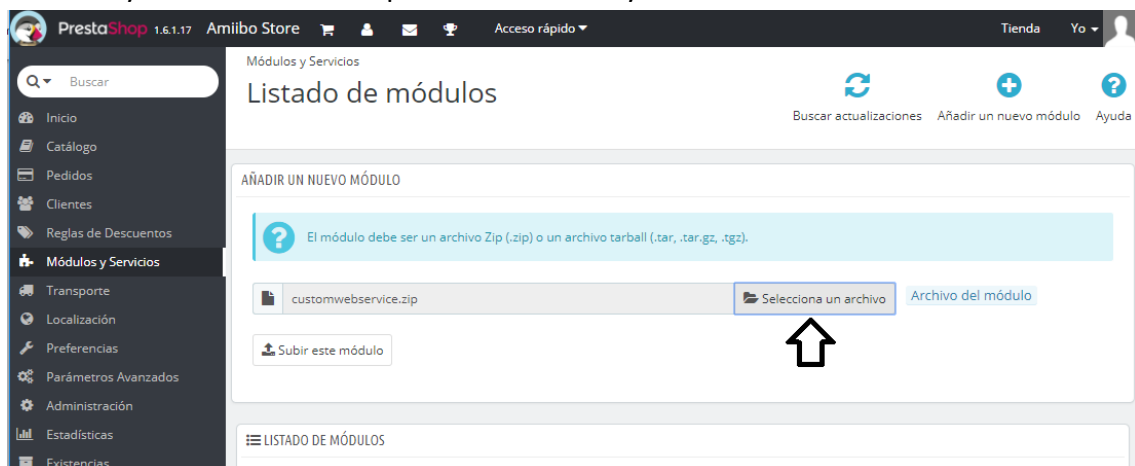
PrestaShop 1.6.1.17 Amiibo Store Acceso rápido Tienda Yo

Buscar
Inicio
Catálogo
Pedidos
Clientes
Reglas de Descuentos
Módulos y Servicios
Transporte
Localización
Preferencias
Parámetros Avanzados
Administración
Estadísticas
Existencias

Módulos y Servicios
Listado de módulos

Buscar actualizaciones Añadir un nuevo módulo Ayuda

AÑADIR UN NUEVO MÓDULO

El módulo debe ser un archivo Zip (.zip) o un archivo tarball (.tar, .tar.gz, .tgz).

customwebservice.zip
Selecciona un archivo
Archivo del módulo

Subir este módulo

LISTADO DE MÓDULOS